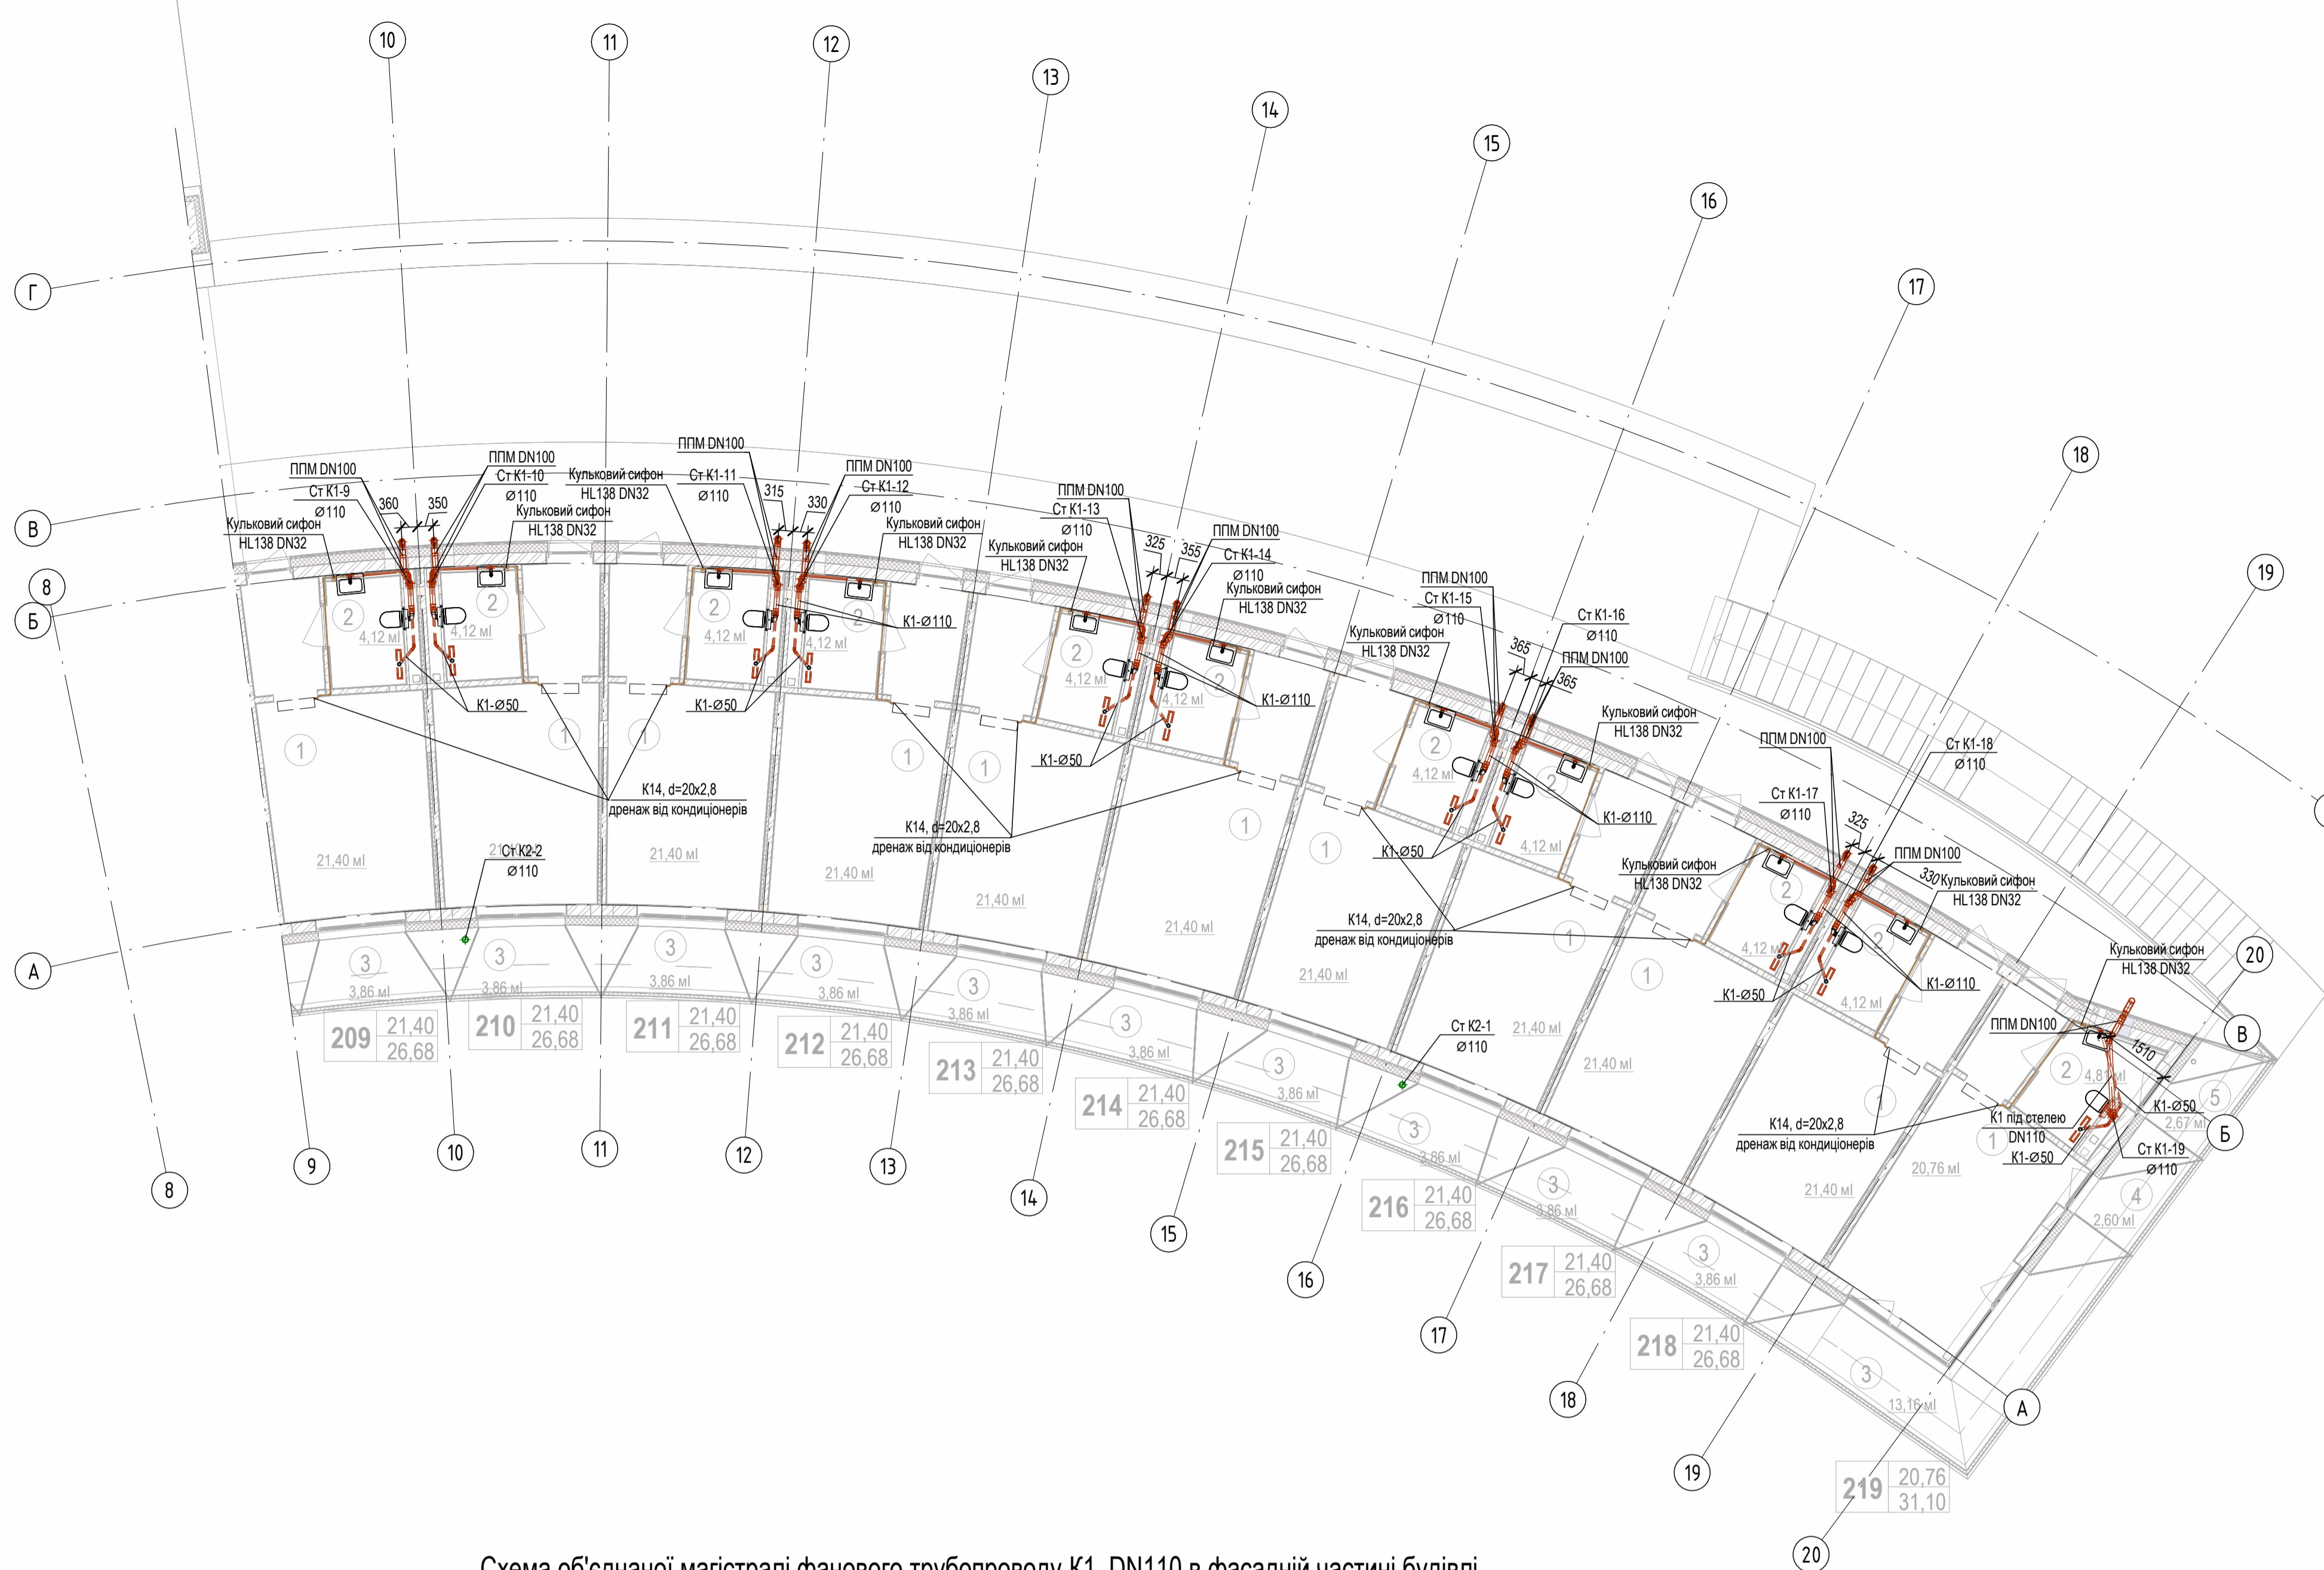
10
11
12
13
14
15
16
17
18
19
20
Г
В
Б
А
8

ППМ DN100
Ст К1-9
Ø110
360
350
Кульковий сифон
HL138 DN32
ППМ DN100
Ст К1-10
Ø110
Кульковий сифон
HL138 DN32
Кульковий сифон
HL138 DN32
ППМ DN100
Ст К1-11
Ø110
315
330
ППМ DN100
Ст К1-12
Ø110
Кульковий сифон
HL138 DN32
Кульковий сифон
HL138 DN32
ППМ DN100
Ст К1-13
Ø110
325
355
ППМ DN100
Ст К1-14
Ø110
Кульковий сифон
HL138 DN32
ППМ DN100
Ст К1-15
Ø110
Кульковий сифон
HL138 DN32
365
365
Ст К1-16
Ø110
ППМ DN100
Кульковий сифон
HL138 DN32
ППМ DN100
Ст К1-17
Ø110
Ст К1-18
Ø110
325
330
ППМ DN100
Кульковий сифон
HL138 DN32
Кульковий сифон
HL138 DN32
Кульковий сифон
HL138 DN32
ППМ DN100
1510

К1-Ø110
К1-Ø50
К1-Ø50
К1-Ø110
К1-Ø50
К1-Ø110
К1-Ø50
К1-Ø110
К1-Ø50
К1-Ø110
К1-Ø50
К1 під стелею
DN110
К1-Ø50
Ст К1-19
Ø110

К14, d=20х2,8
дренаж від кондиціонерів
К14, d=20х2,8
дренаж від кондиціонерів
К14, d=20х2,8
дренаж від кондиціонерів
К14, d=20х2,8
дренаж від кондиціонерів

Ст К2-2
Ø110
Ст К2-1
Ø110

2 4,12 м² 2 4,12 м² 2 4,12 м² 2 4,12 м² 2 4,12 м² 2 4,12 м² 2 4,12 м² 2 4,12 м² 2 4,12 м² 2 4,12 м² 2 4,81 м²
1 21,40 м² 1 1 21,40 м² 1 21,40 м² 1 21,40 м² 1 21,40 м² 1 21,40 м² 1 21,40 м² 1 21,40 м² 1 21,40 м² 1 20,76 м²
3 3,86 м² 3 3,86 м² 3 3,86 м² 3 3,86 м² 3 3,86 м² 3 3,86 м² 3 3,86 м² 3 3,86 м² 3 3,86 м² 3 3,86 м² 3 13,16 м²
4 2,60 м²
5 2,67 м²

209 21,40 26,68
210 21,40 26,68
211 21,40 26,68
212 21,40 26,68
213 21,40 26,68
214 21,40 26,68
215 21,40 26,68
216 21,40 26,68
217 21,40 26,68
218 21,40 26,68
219 20,76 31,10

9
10
11
12
13
14
15
16
17
18
19
20
8
В
Б
А

Схема об'єднаної магістралі фанового трубопроводу К1, DN110 в фасадній частині будівлі